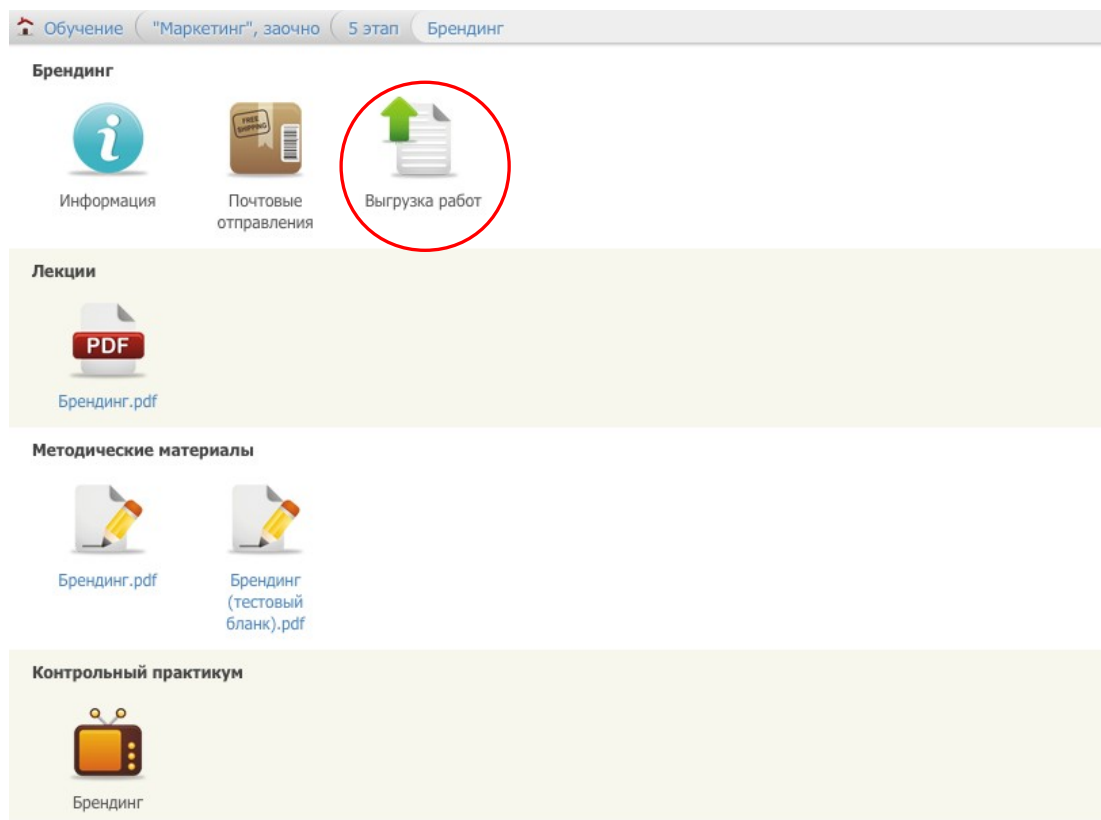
Обучение "Маркетинг", заочно 5 этап Брендинг

Брендинг

FREE SHIPPING

Информация

Почтовые отправления

Выгрузка работ

Лекции

PDF

Брендинг.pdf

Методические материалы

Брендинг.pdf

Брендинг (тестовый бланк).pdf

Контрольный практикум

Брендинг